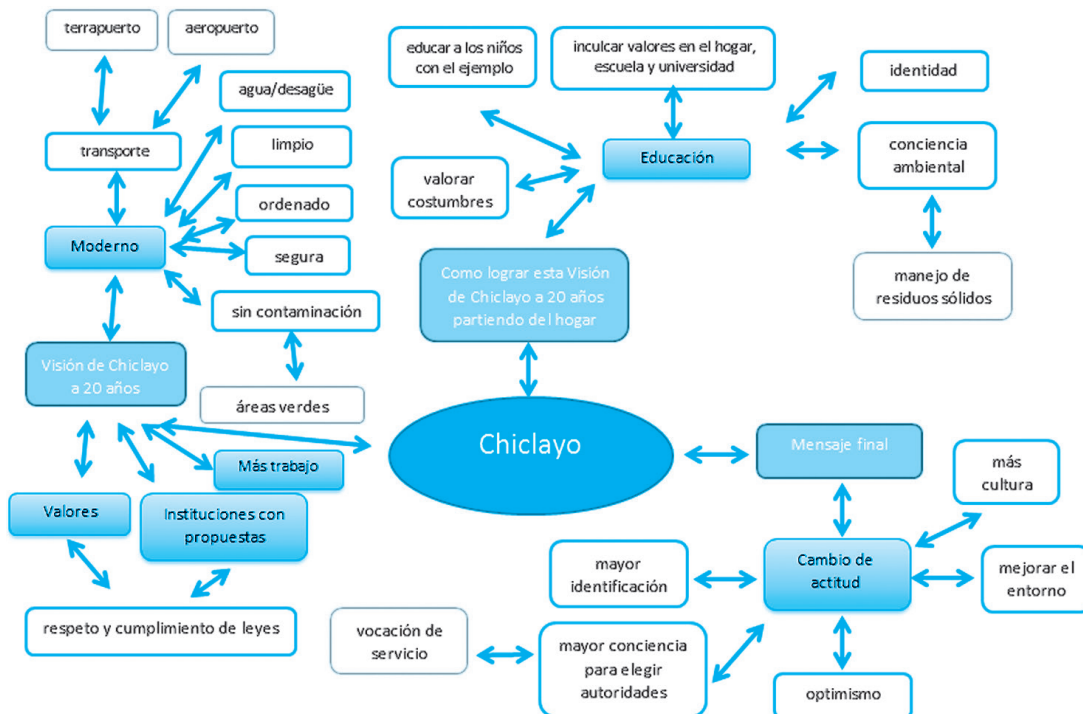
terrapuerto

aeropuerto

agua/desagüe

transporte

limpio

ordenado

Moderno

segura

sin contaminación

Visión de Chiclayo a 20 años

áreas verdes

Más trabajo

Valores

Instituciones con propuestas

respeto y cumplimiento de leyes

educar a los niños con el ejemplo

inculcar valores en el hogar, escuela y universidad

identidad

valorar costumbres

Educación

conciencia ambiental

manejo de residuos sólidos

Como lograr esta Visión de Chiclayo a 20 años partiendo del hogar

Chiclayo

Mensaje final

más cultura

mayor identificación

Cambio de actitud

mejorar el entorno

vocación de servicio

mayor conciencia para elegir autoridades

optimismo